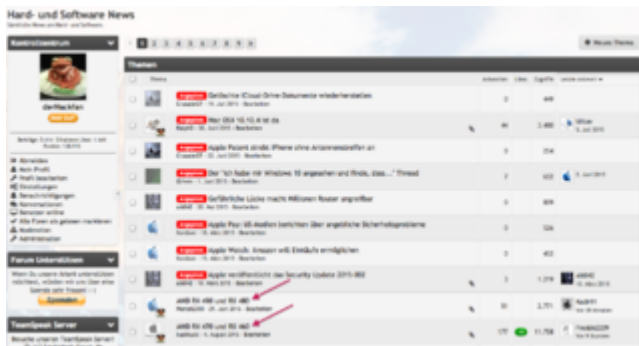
Hard- und Software News

Kontrollzentrum

derRechtler

Forum Unterstützen

Spenden

TeamSpeak Server

1 2 3 4 5 6 7 8 9

Neues Thema

Themen

Thema

Gelöschte iCloud-Drive-Dokumente wiederherstellen

Mac OSX 10.10.4 ist da

Apple Patent sindt iPhone ohne Antennenstreifen an

Der "Ich habe mir Windows 10 angesehen und finde, dass..." Thread

Gefährliche Lücke macht Millionen Router angreifbar

Apple Pay: US-Medien berichten über angebliche Sicherheitsprobleme

Apple Watch: Amazon will Einkäufe ermöglichen

Apple veröffentlicht das Security Update 2015-002

AMD R9 490 und R9 480

AMD R9 470 und R9 460

Antworten

Likes

Zugriffe

3

449

2.460

254

633

309

326

402

1.219

2.751

177

11.708